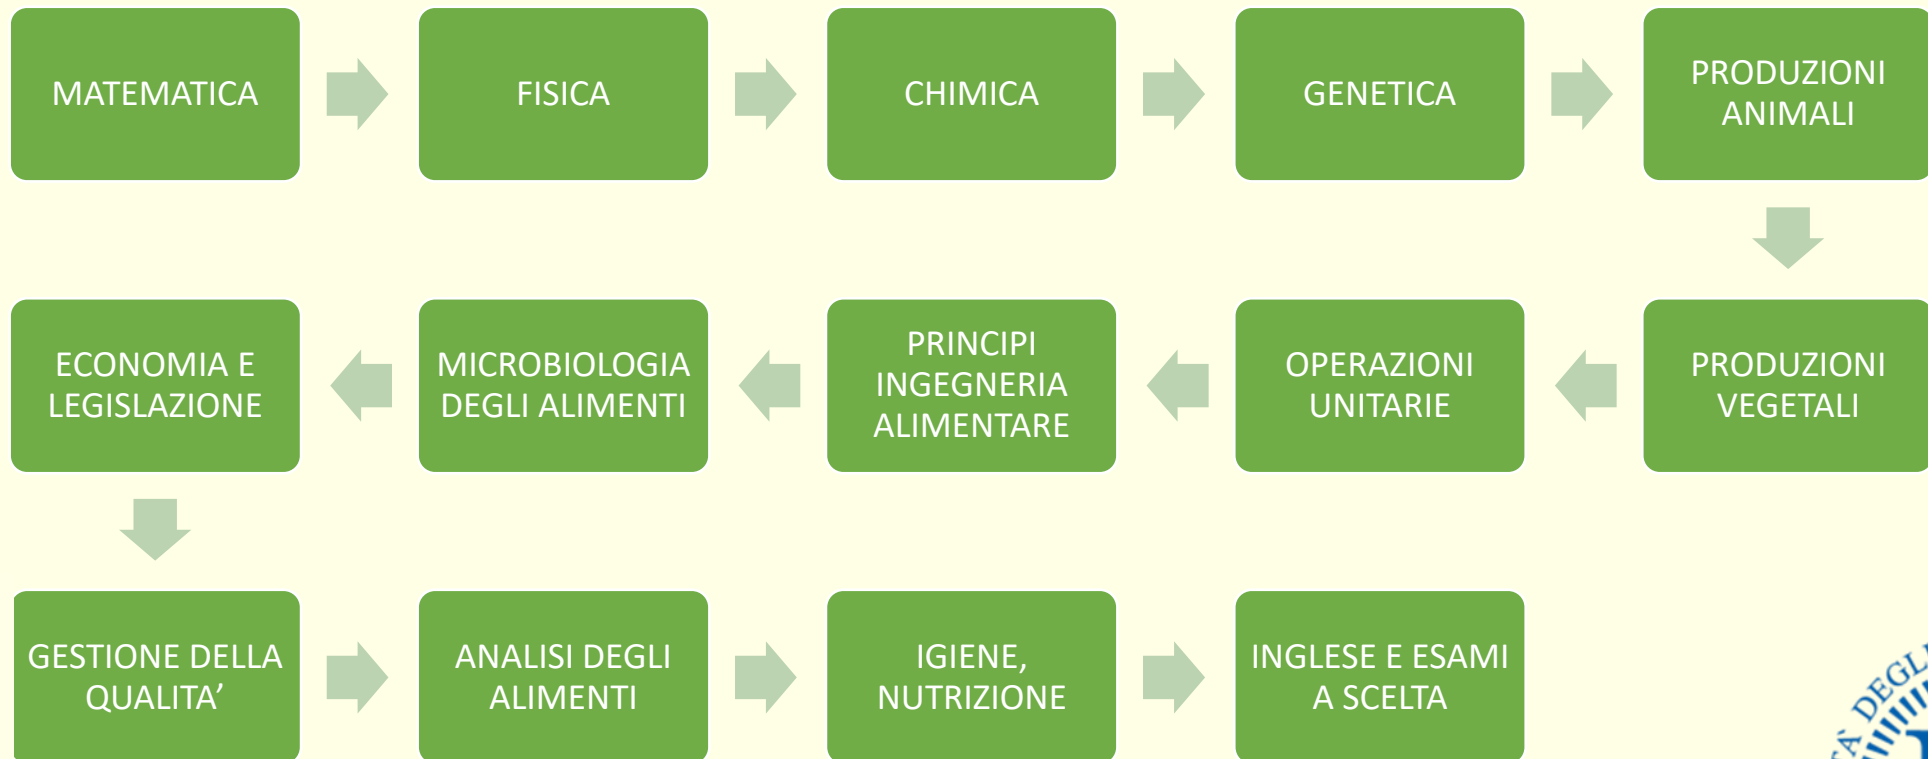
MATEMATICA

FISICA

CHIMICA

GENETICA

PRODUZIONI ANIMALI

PRODUZIONI VEGETALI

OPERAZIONI UNITARIE

PRINCIPI INGEGNERIA ALIMENTARE

MICROBIOLOGIA DEGLI ALIMENTI

ECONOMIA E LEGISLAZIONE

GESTIONE DELLA QUALITA’

ANALISI DEGLI ALIMENTI

IGIENE, NUTRIZIONE

INGLESE E ESAMI A SCELTA

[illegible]Á DEGL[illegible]